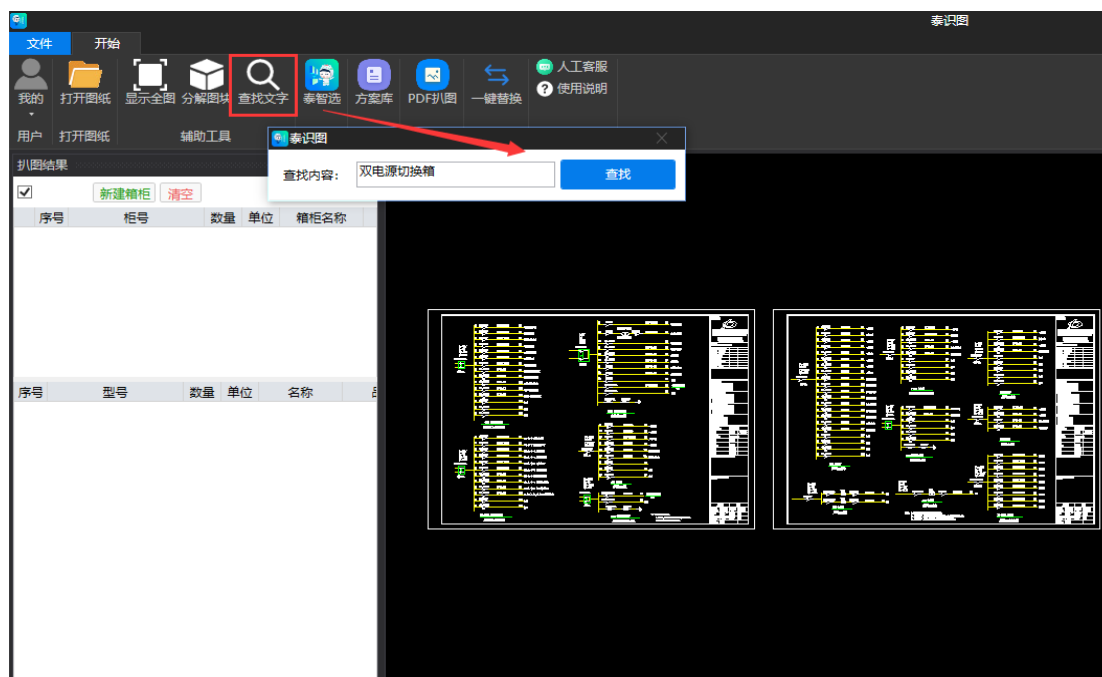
泰识图

文件 开始

我的 打开图纸 显示全图 分解图块 查找文字 泰智选 方案库 PDF扒图 一键替换 人工客服 使用说明

用户 打开图纸 辅助工具

泰识图

查找内容: 双电源切换箱 查找

扒图结果

新建箱柜 清空

| 序号 | 柜号 | 数量 | 单位 | 箱柜名称 |
|---|---|---|---|---|

| 序号 | 型号 | 数量 | 单位 | 名称 | 品 |
|---|---|---|---|---|---|